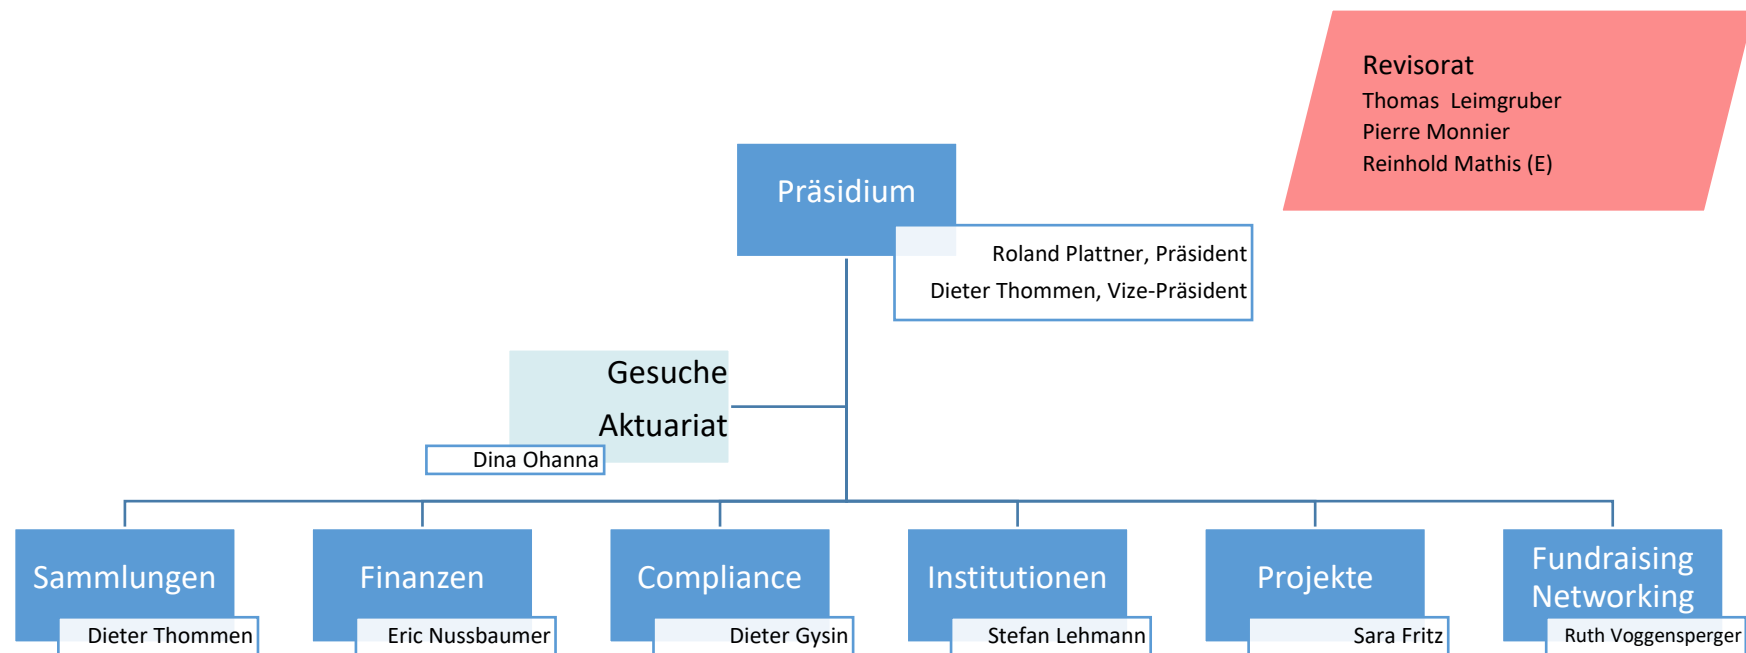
Revisorat
Thomas Leimgruber
Pierre Monnier
Reinhold Mathis (E)

Präsidium

Roland Plattner, Präsident
Dieter Thommen, Vize-Präsident

Gesuche
Aktuariat

Dina Ohanna

Sammlungen
Dieter Thommen

Finanzen
Eric Nussbaumer

Compliance
Dieter Gysin

Institutionen
Stefan Lehmann

Projekte
Sara Fritz

Fundraising Networking
Ruth Voggensperger